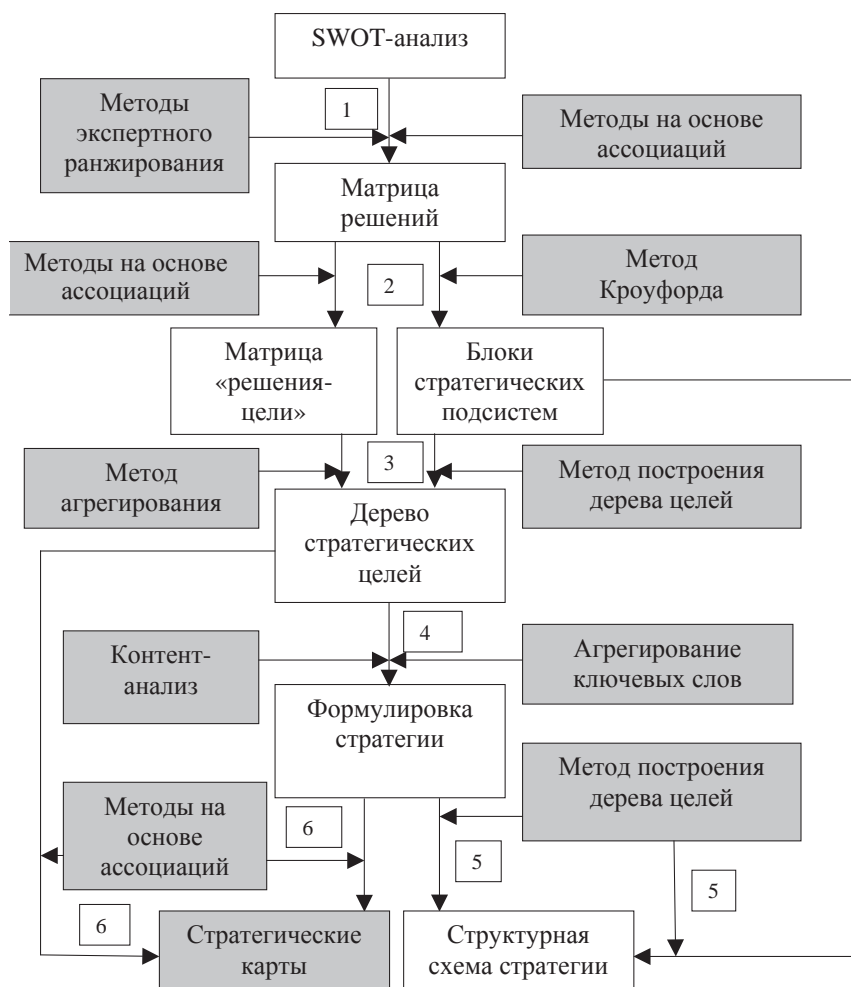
SWOT-анализ

Методы экспертного ранжирования

1

Методы на основе ассоциаций

Матрица решений

Методы на основе ассоциаций

2

Метод Кроуфорда

Матрица «решения-цели»

Блоки стратегических подсистем

Метод агрегирования

3

Метод построения дерева целей

Дерево стратегических целей

4

Контент-анализ

Агрегирование ключевых слов

Формулировка стратегии

Метод построения дерева целей

Методы на основе ассоциаций

6

5

5

6

Стратегические карты

Структурная схема стратегии